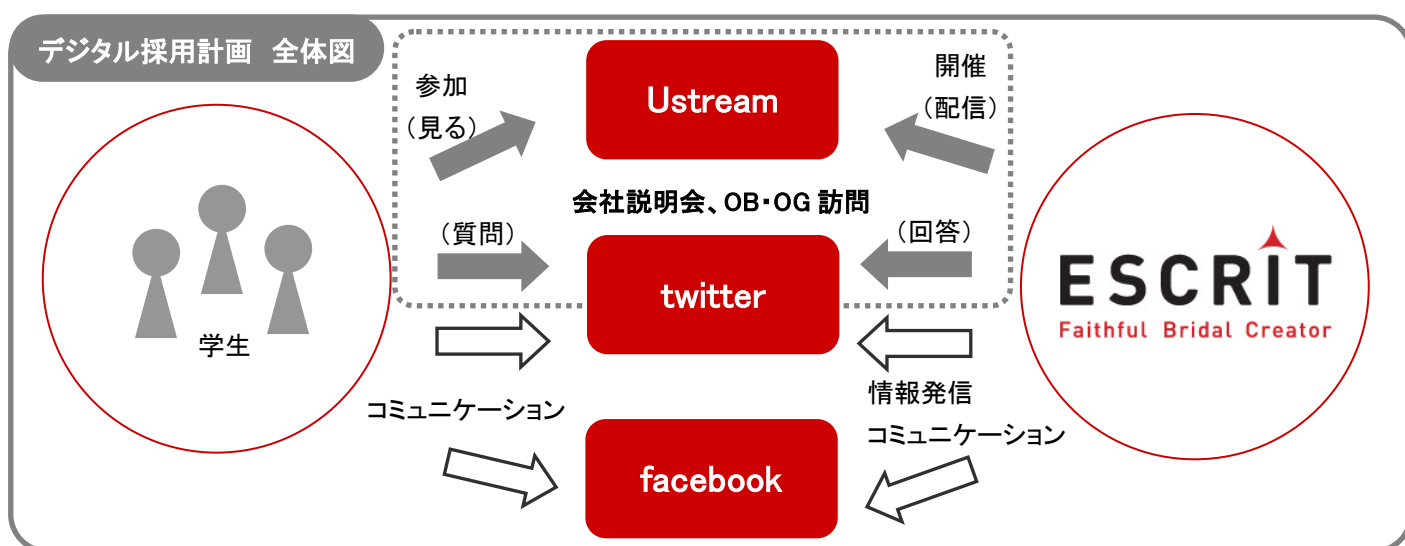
デジタル採用計画 全体図

参加
（見る）

Ustream

開催
（配信）

会社説明会、OB・OG 訪問

（質問）

twitter

（回答）

学生

ESCRIT
Faithful Bridal Creator

コミュニケーション

情報発信
コミュニケーション

facebook